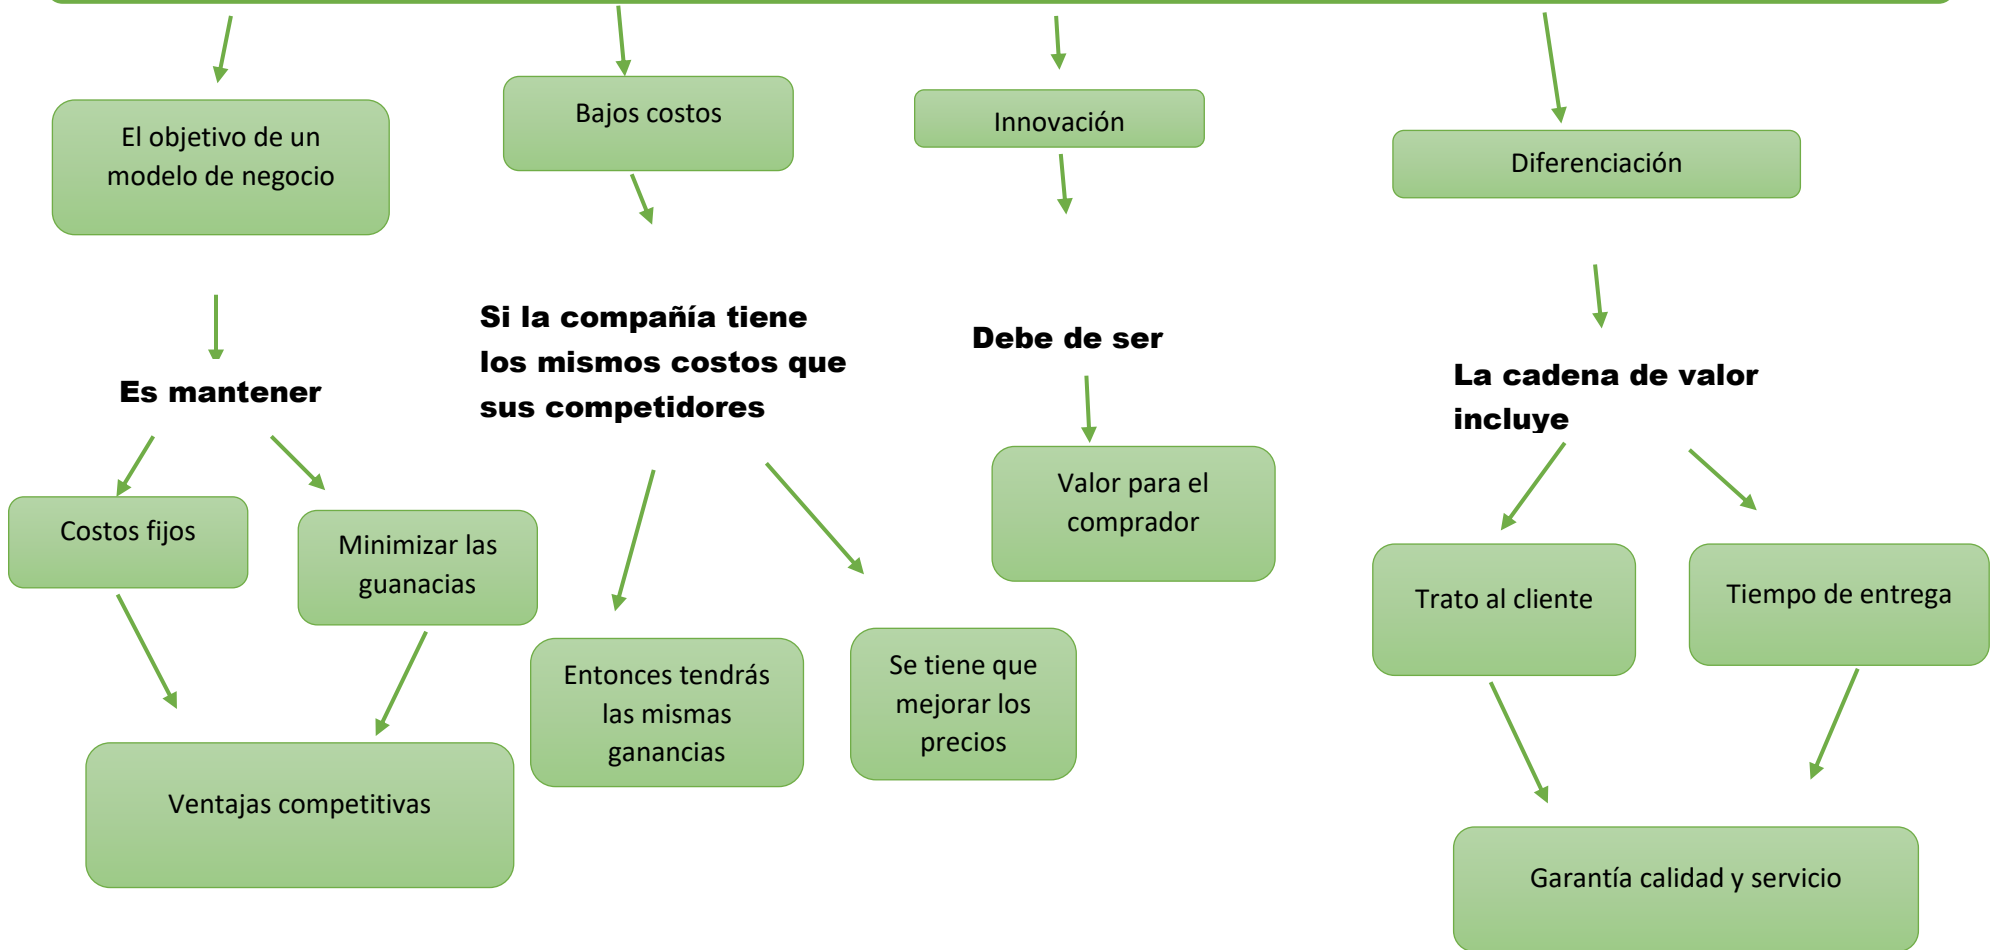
El objetivo de un modelo de negocio

Es mantener

Costos fijos

Minimizar las guanacias

Ventajas competitivas

Bajos costos

Si la compañía tiene los mismos costos que sus competidores

Entonces tendrás las mismas ganancias

Se tiene que mejorar los precios

Innovación

Debe de ser

Valor para el comprador

Diferenciación

La cadena de valor incluye

Trato al cliente

Tiempo de entrega

Garantía calidad y servicio